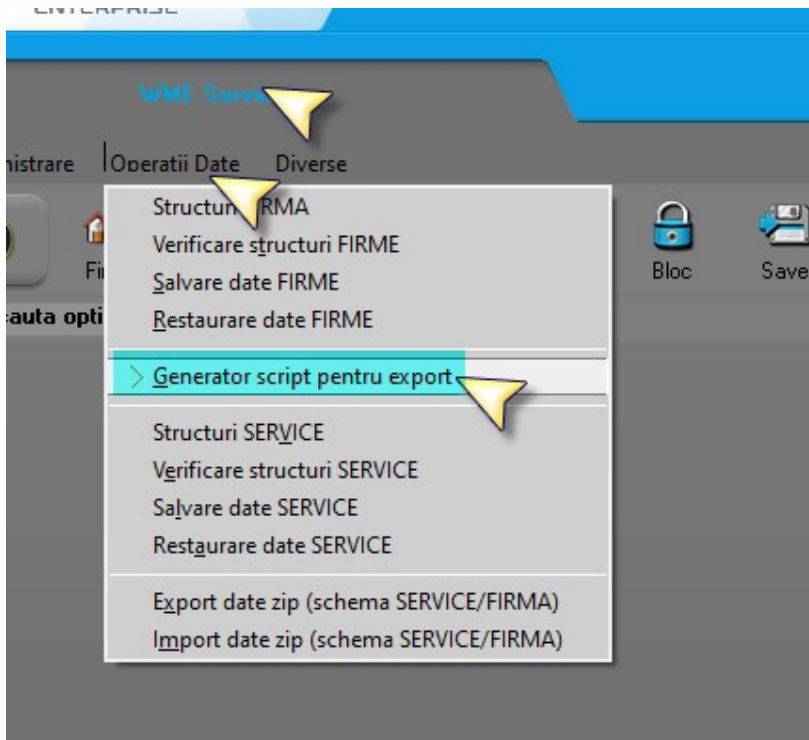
ENTERPRISE

WME Servi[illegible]

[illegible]nistrare Operatii Date Diverse

Structur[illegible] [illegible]RMA
Verificare structuri FIRME
Salvare date FIRME
Restaurare date FIRME

Generator script pentru export

Structuri SERVICE
Verificare structuri SERVICE
Salvare date SERVICE
Restaurare date SERVICE

Export date zip (schema SERVICE/FIRMA)
Import date zip (schema SERVICE/FIRMA)

Fi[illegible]

Bloc

Save

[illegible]auta opti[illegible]